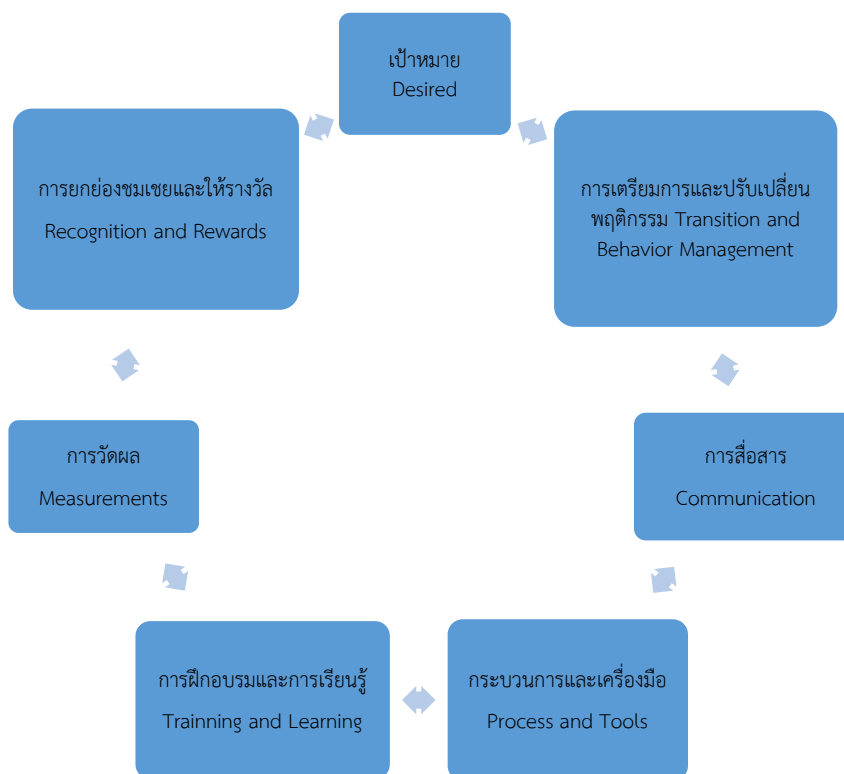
เป้าหมาย
Desired

การเตรียมการและปรับเปลี่ยนพฤติกรรม Transition and Behavior Management

การสื่อสาร
Communication

กระบวนการและเครื่องมือ
Process and Tools

การฝึกอบรมและการเรียนรู้
Trainning and Learning

การวัดผล
Measurements

การยกย่องชมเชยและให้รางวัล
Recognition and Rewards